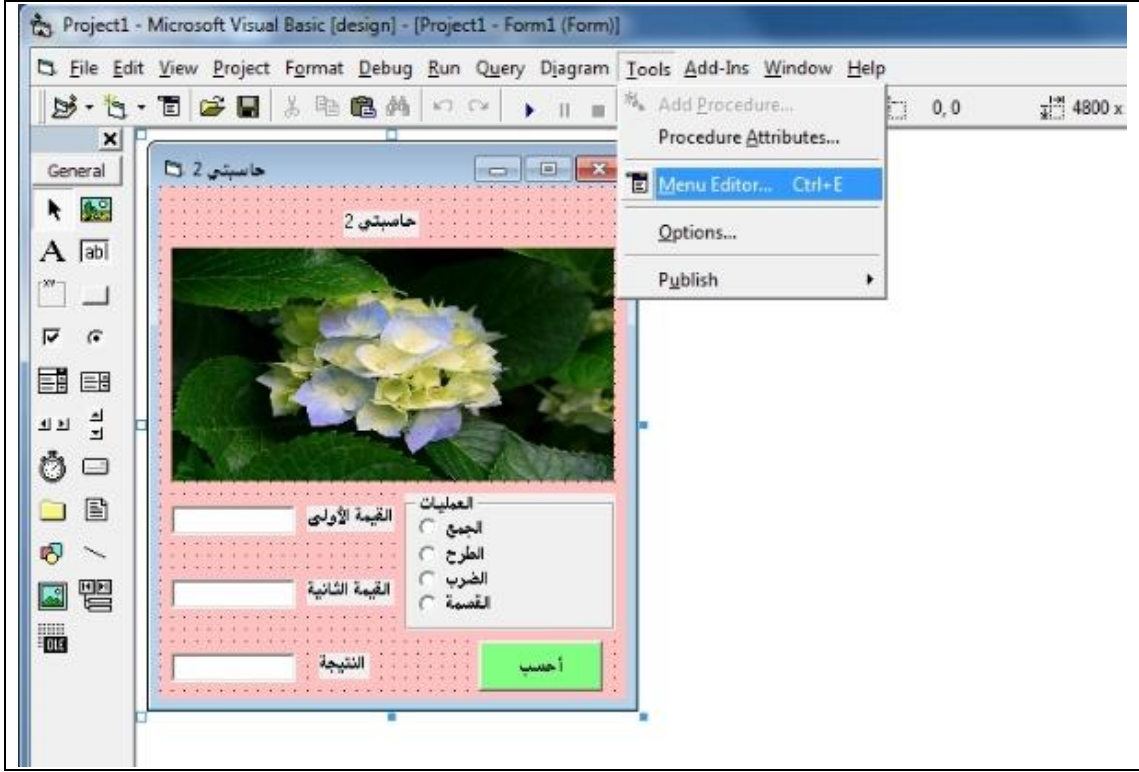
Project1 - Microsoft Visual Basic [design] - [Project1 - Form1 (Form)]

File Edit View Project Format Debug Run Query Diagram Tools Add-Ins Window Help

0, 0 4800 x

Add Procedure...
Procedure Attributes...
Menu Editor... Ctrl+E
Options...
Publish

General

حاسبتي 2

حاسبتي 2

العمليات
الجمع
الطرح
الضرب
القسمة

القيمة الأولى

القيمة الثانية

النتيجة

أحسب